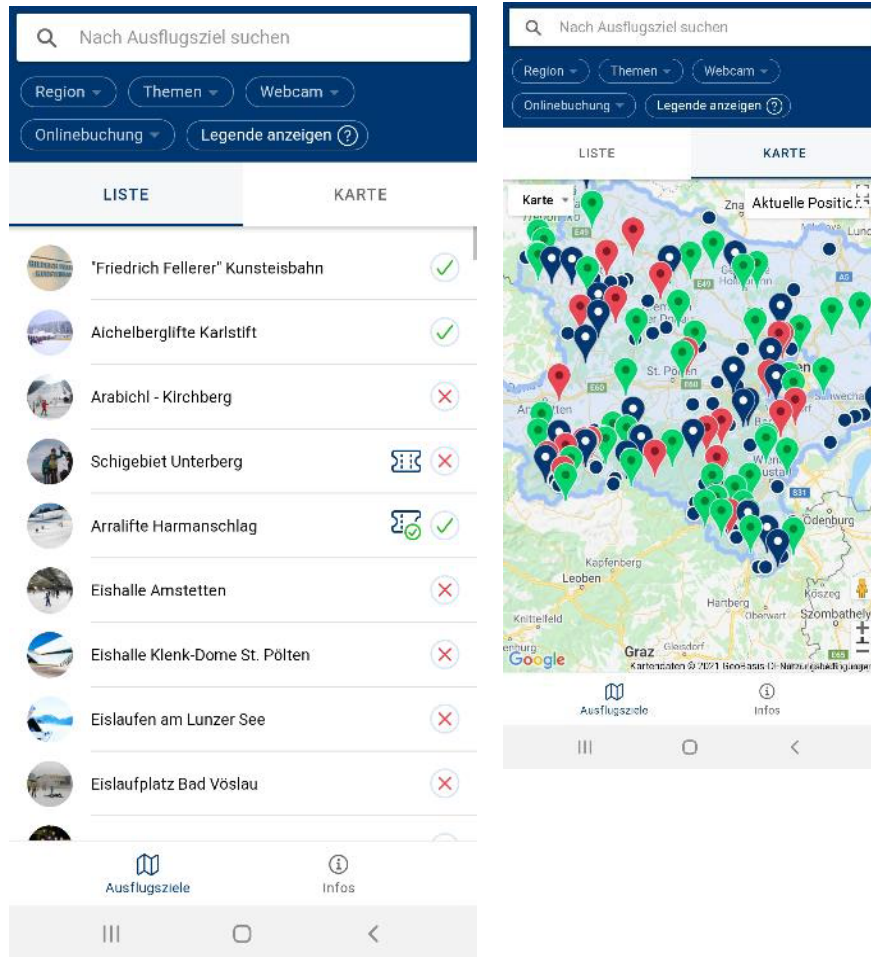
Nach Ausflugsziel suchen

Region
Themen
Webcam
Onlinebuchung
Legende anzeigen ?

LISTE
KARTE

"Friedrich Fellerer" Kunsteisbahn
Aichelberglifte Karlstift
Arabichl - Kirchberg
Schigebiet Unterberg
Arralifte Harmanschlag
Eishalle Amstetten
Eishalle Klenk-Dome St. Pölten
Eislaufen am Lunzer See
Eislaufplatz Bad Vöslau

Ausflugsziele
Infos

Nach Ausflugsziel suchen

Region
Themen
Webcam
Onlinebuchung
Legende anzeigen ?

LISTE
KARTE

Karte
Aktuelle Positio
Zna
St. Pölten
Kapfenberg
Leoben
Knittelfeld
Hartberg
Oberwart
Köszeg
Szombathely
Ödenburg
Graz
Gleisdorf
Google
Kartendaten © 2021 GeoBasis-DE Nutzungsbedingungen

Ausflugsziele
Infos